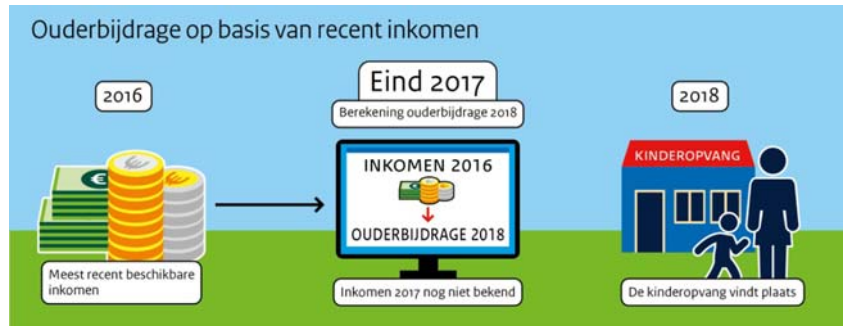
Ouderbijdrage op basis van recent inkomen

2016

Meest recent beschikbare inkomen

Eind 2017

Berekening ouderbijdrage 2018

INKOMEN 2016

OUDERBIJDRAGE 2018

Inkomen 2017 nog niet bekend

2018

KINDEROPVANG

De kinderopvang vindt plaats